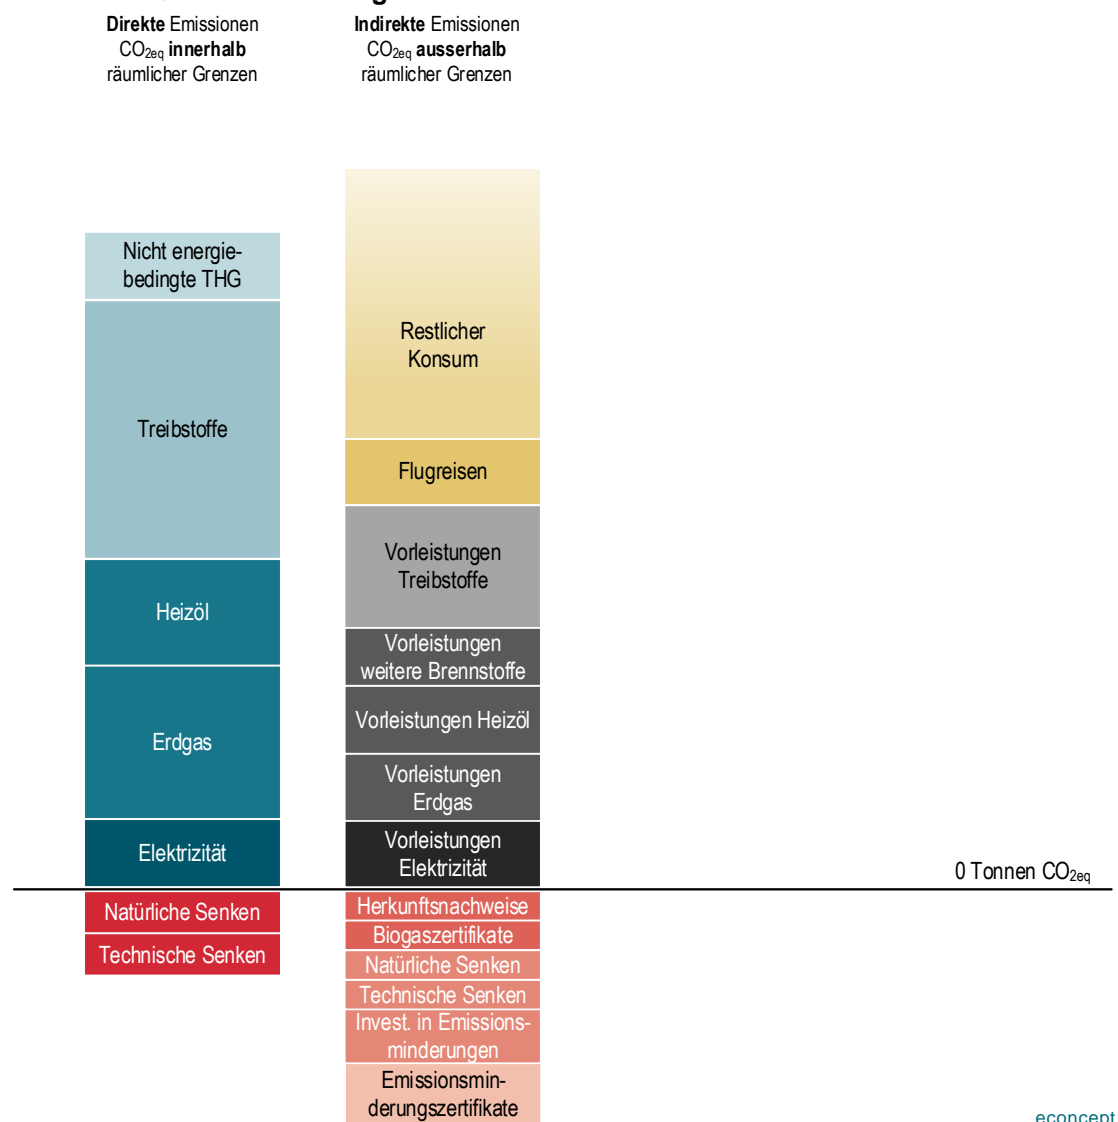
**Direkte** Emissionen $CO_{2eq}$ **innerhalb** räumlicher Grenzen

**Indirekte** Emissionen $CO_{2eq}$ **ausserhalb** räumlicher Grenzen

Nicht energiebedingte THG

Treibstoffe

Heizöl

Erdgas

Elektrizität

Natürliche Senken

Technische Senken

Restlicher Konsum

Flugreisen

Vorleistungen Treibstoffe

Vorleistungen weitere Brennstoffe

Vorleistungen Heizöl

Vorleistungen Erdgas

Vorleistungen Elektrizität

Herkunftsnachweise

Biogaszertifikate

Natürliche Senken

Technische Senken

Invest. in Emissionsminderungen

Emissionsminderungszertifikate

0 Tonnen $CO_{2eq}$

econcept